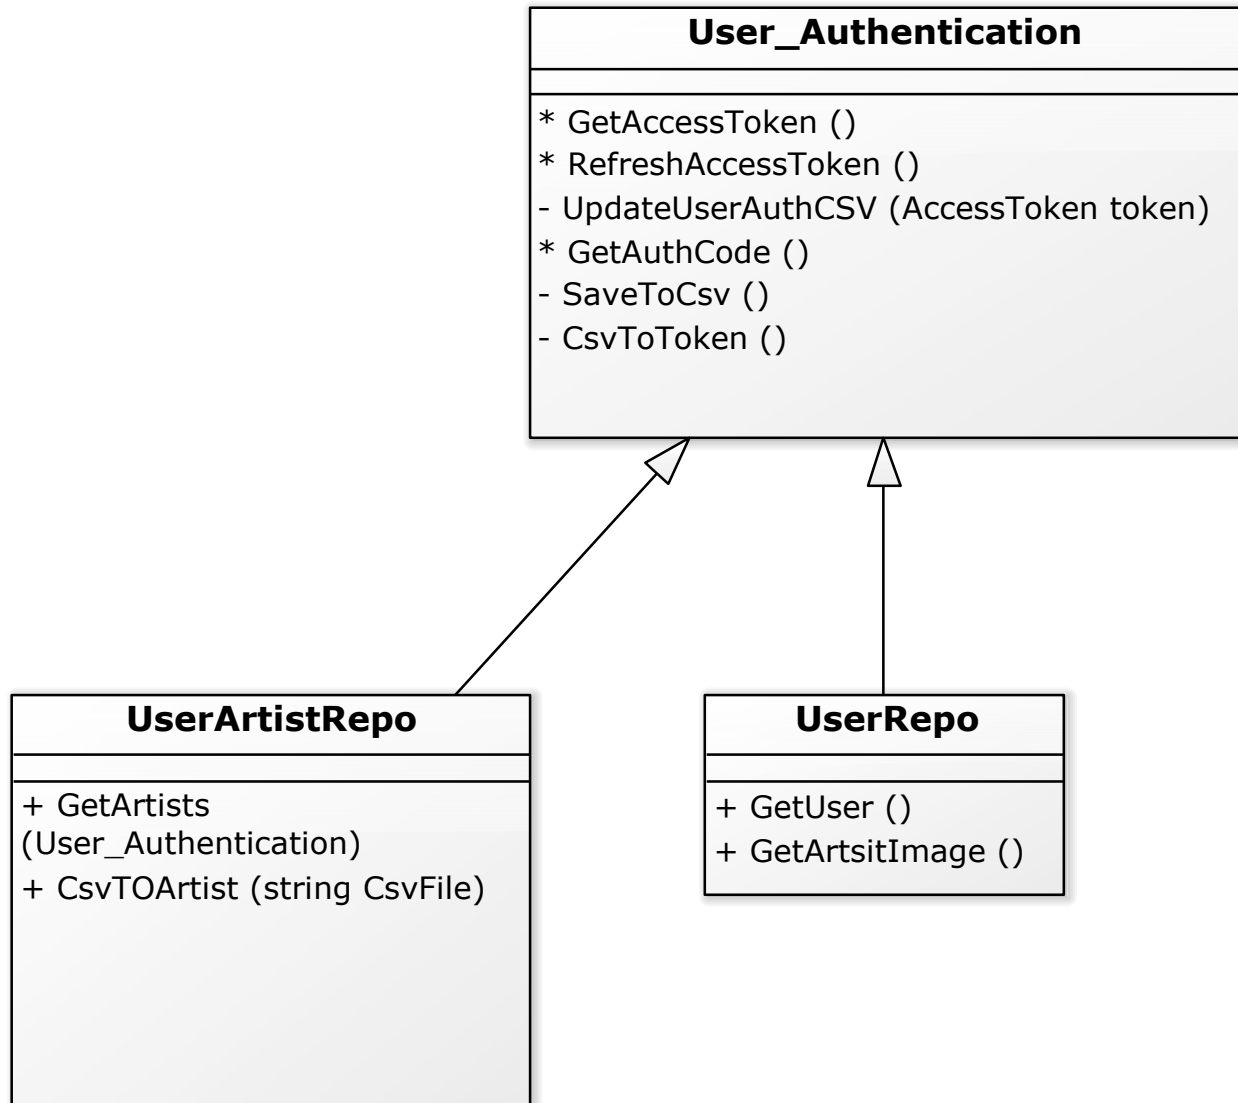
User_Authentication

* GetAccessToken ()
* RefreshAccessToken ()
- UpdateUserAuthCSV (AccessToken token)
* GetAuthCode ()
- SaveToCsv ()
- CsvToToken ()

UserArtistRepo

+ GetArtists (User_Authentication)
+ CsvTOArtist (string CsvFile)

UserRepo

+ GetUser ()
+ GetArtsitImage ()